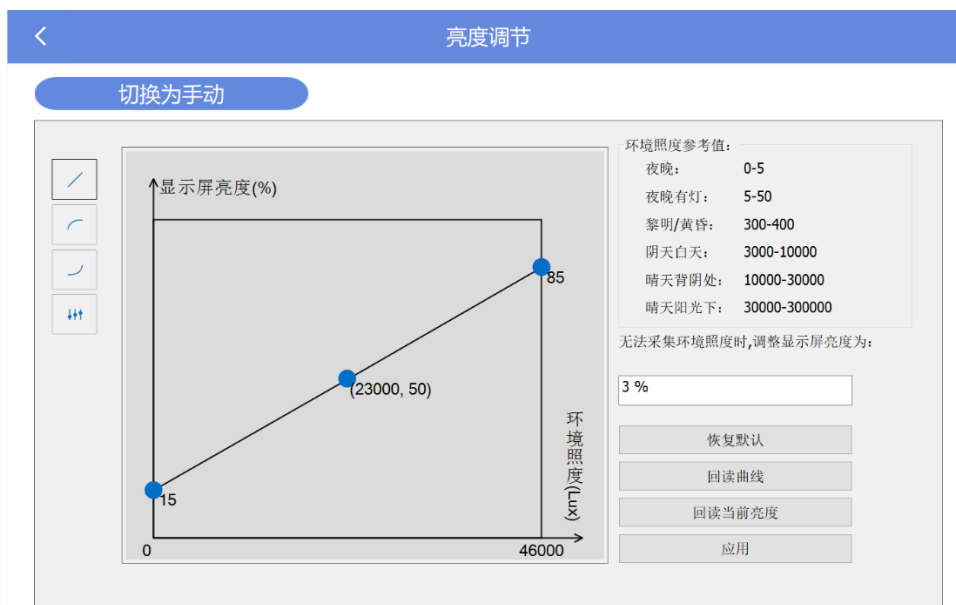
<
亮度调节

切换为手动

显示屏亮度(%)

85

(23000, 50)

15

0

46000

环境照度(Lux)

环境照度参考值:

| | |
|---|---|
| 夜晚: | 0-5 |
| 夜晚有灯: | 5-50 |
| 黎明/黄昏: | 300-400 |
| 阴天白天: | 3000-10000 |
| 晴天背阴处: | 10000-30000 |
| 晴天阳光下: | 30000-300000 |

无法采集环境照度时,调整显示屏亮度为:

3 %

恢复默认

回读曲线

回读当前亮度

应用